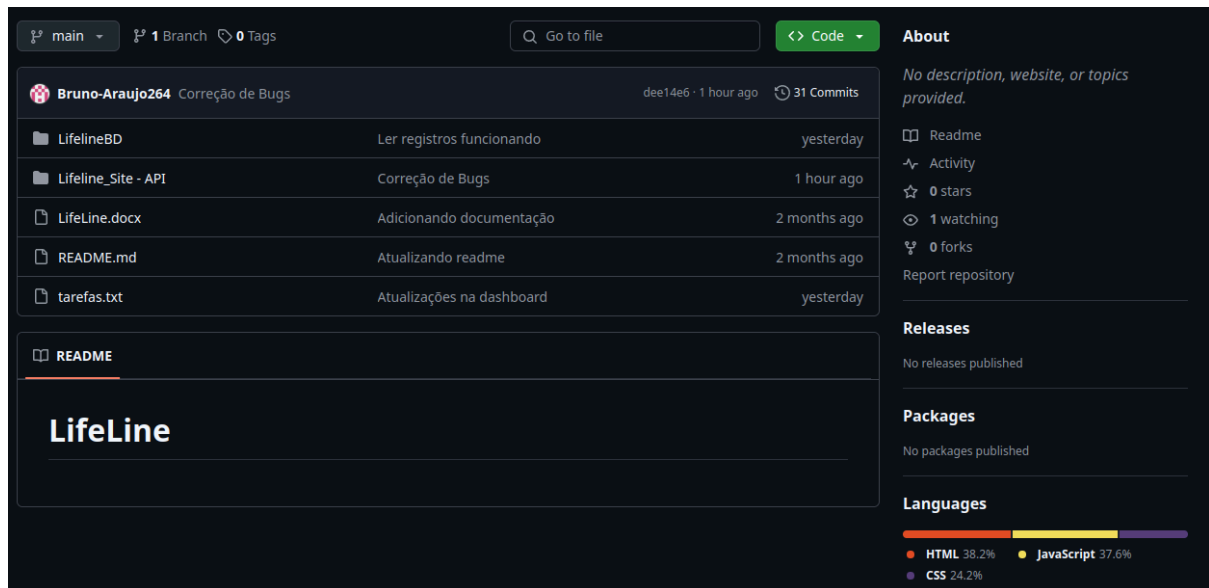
main 1 Branch 0 Tags

Go to file

Code

Bruno-Araujo264 Correção de Bugs dee14e6 · 1 hour ago 31 Commits

| | | |
|---|---|---|
| LifelineBD | Ler registros funcionando | yesterday |
| Lifeline_Site - API | Correção de Bugs | 1 hour ago |
| LifeLine.docx | Adicionando documentação | 2 months ago |
| README.md | Atualizando readme | 2 months ago |
| tarefas.txt | Atualizações na dashboard | yesterday |

README

LifeLine

About

No description, website, or topics provided.

Readme

Activity

0 stars

1 watching

0 forks

Report repository

Releases

No releases published

Packages

No packages published

Languages

HTML 38.2% JavaScript 37.6%

CSS 24.2%